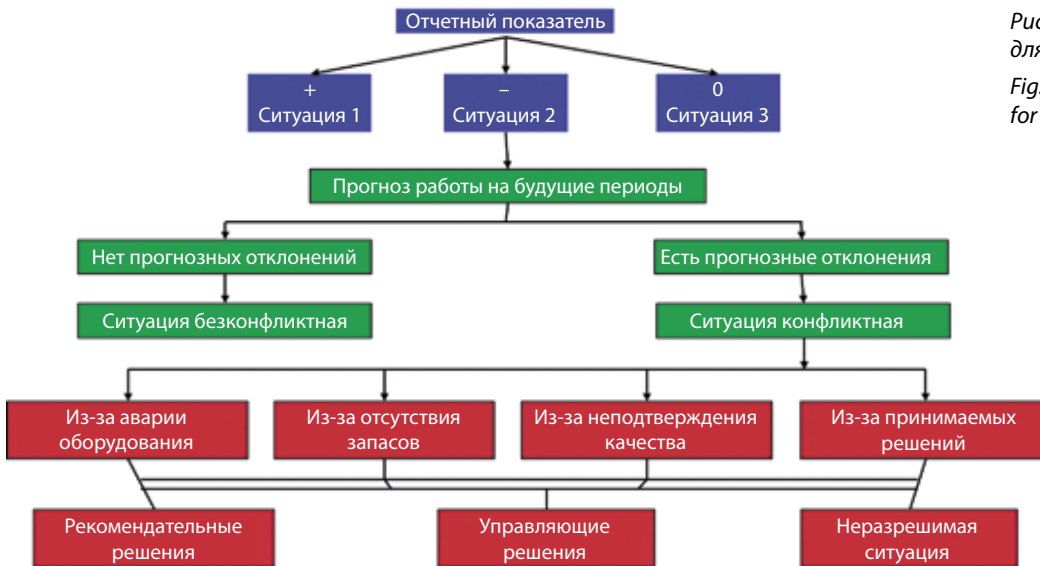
Отчетный показатель

+
Ситуация 1

–
Ситуация 2

0
Ситуация 3

Прогноз работы на будущие периоды

Нет прогнозных отклонений

Ситуация безконфликтная

Есть прогнозные отклонения

Ситуация конфликтная

Из-за аварии оборудования

Из-за отсутствия запасов

Из-за неподтверждения качества

Из-за принимаемых решений

Рекомендательные решения

Управляющие решения

Неразрешимая ситуация

Рис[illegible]
для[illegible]

Fig.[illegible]
for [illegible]